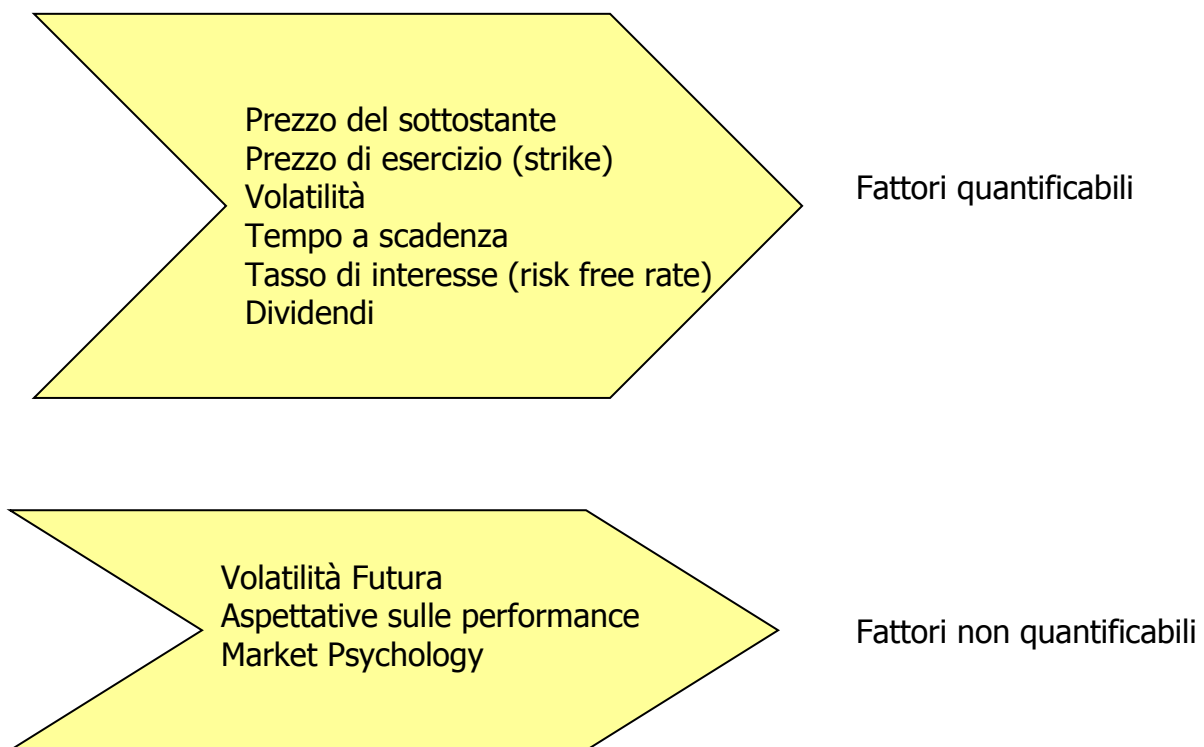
Prezzo del sottostante
Prezzo di esercizio (strike)
Volatilità
Tempo a scadenza
Tasso di interesse (risk free rate)
Dividendi

Fattori quantificabili

Volatilità Futura
Aspettative sulle performance
Market Psychology

Fattori non quantificabili